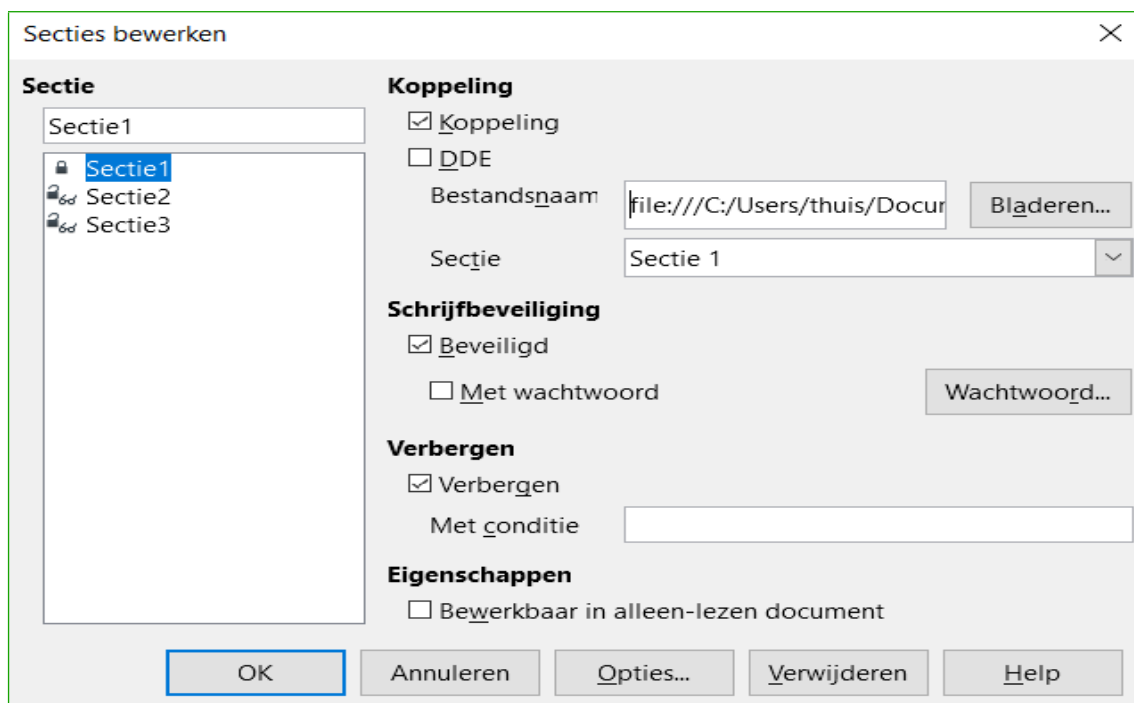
Secties bewerken

Sectie

Sectie1

Sectie1
Sectie2
Sectie3

Koppeling

☑ Koppeling

☐ DDE

Bestandsnaam file:///C:/Users/thuis/Docur

Bladeren...

Sectie Sectie 1

Schrijfbeveiliging

☑ Beveiligd

☐ Met wachtwoord

Wachtwoord...

Verbergen

☑ Verbergen

Met conditie

Eigenschappen

☐ Bewerkbaar in alleen-lezen document

OK Annuleren Opties... Verwijderen Help